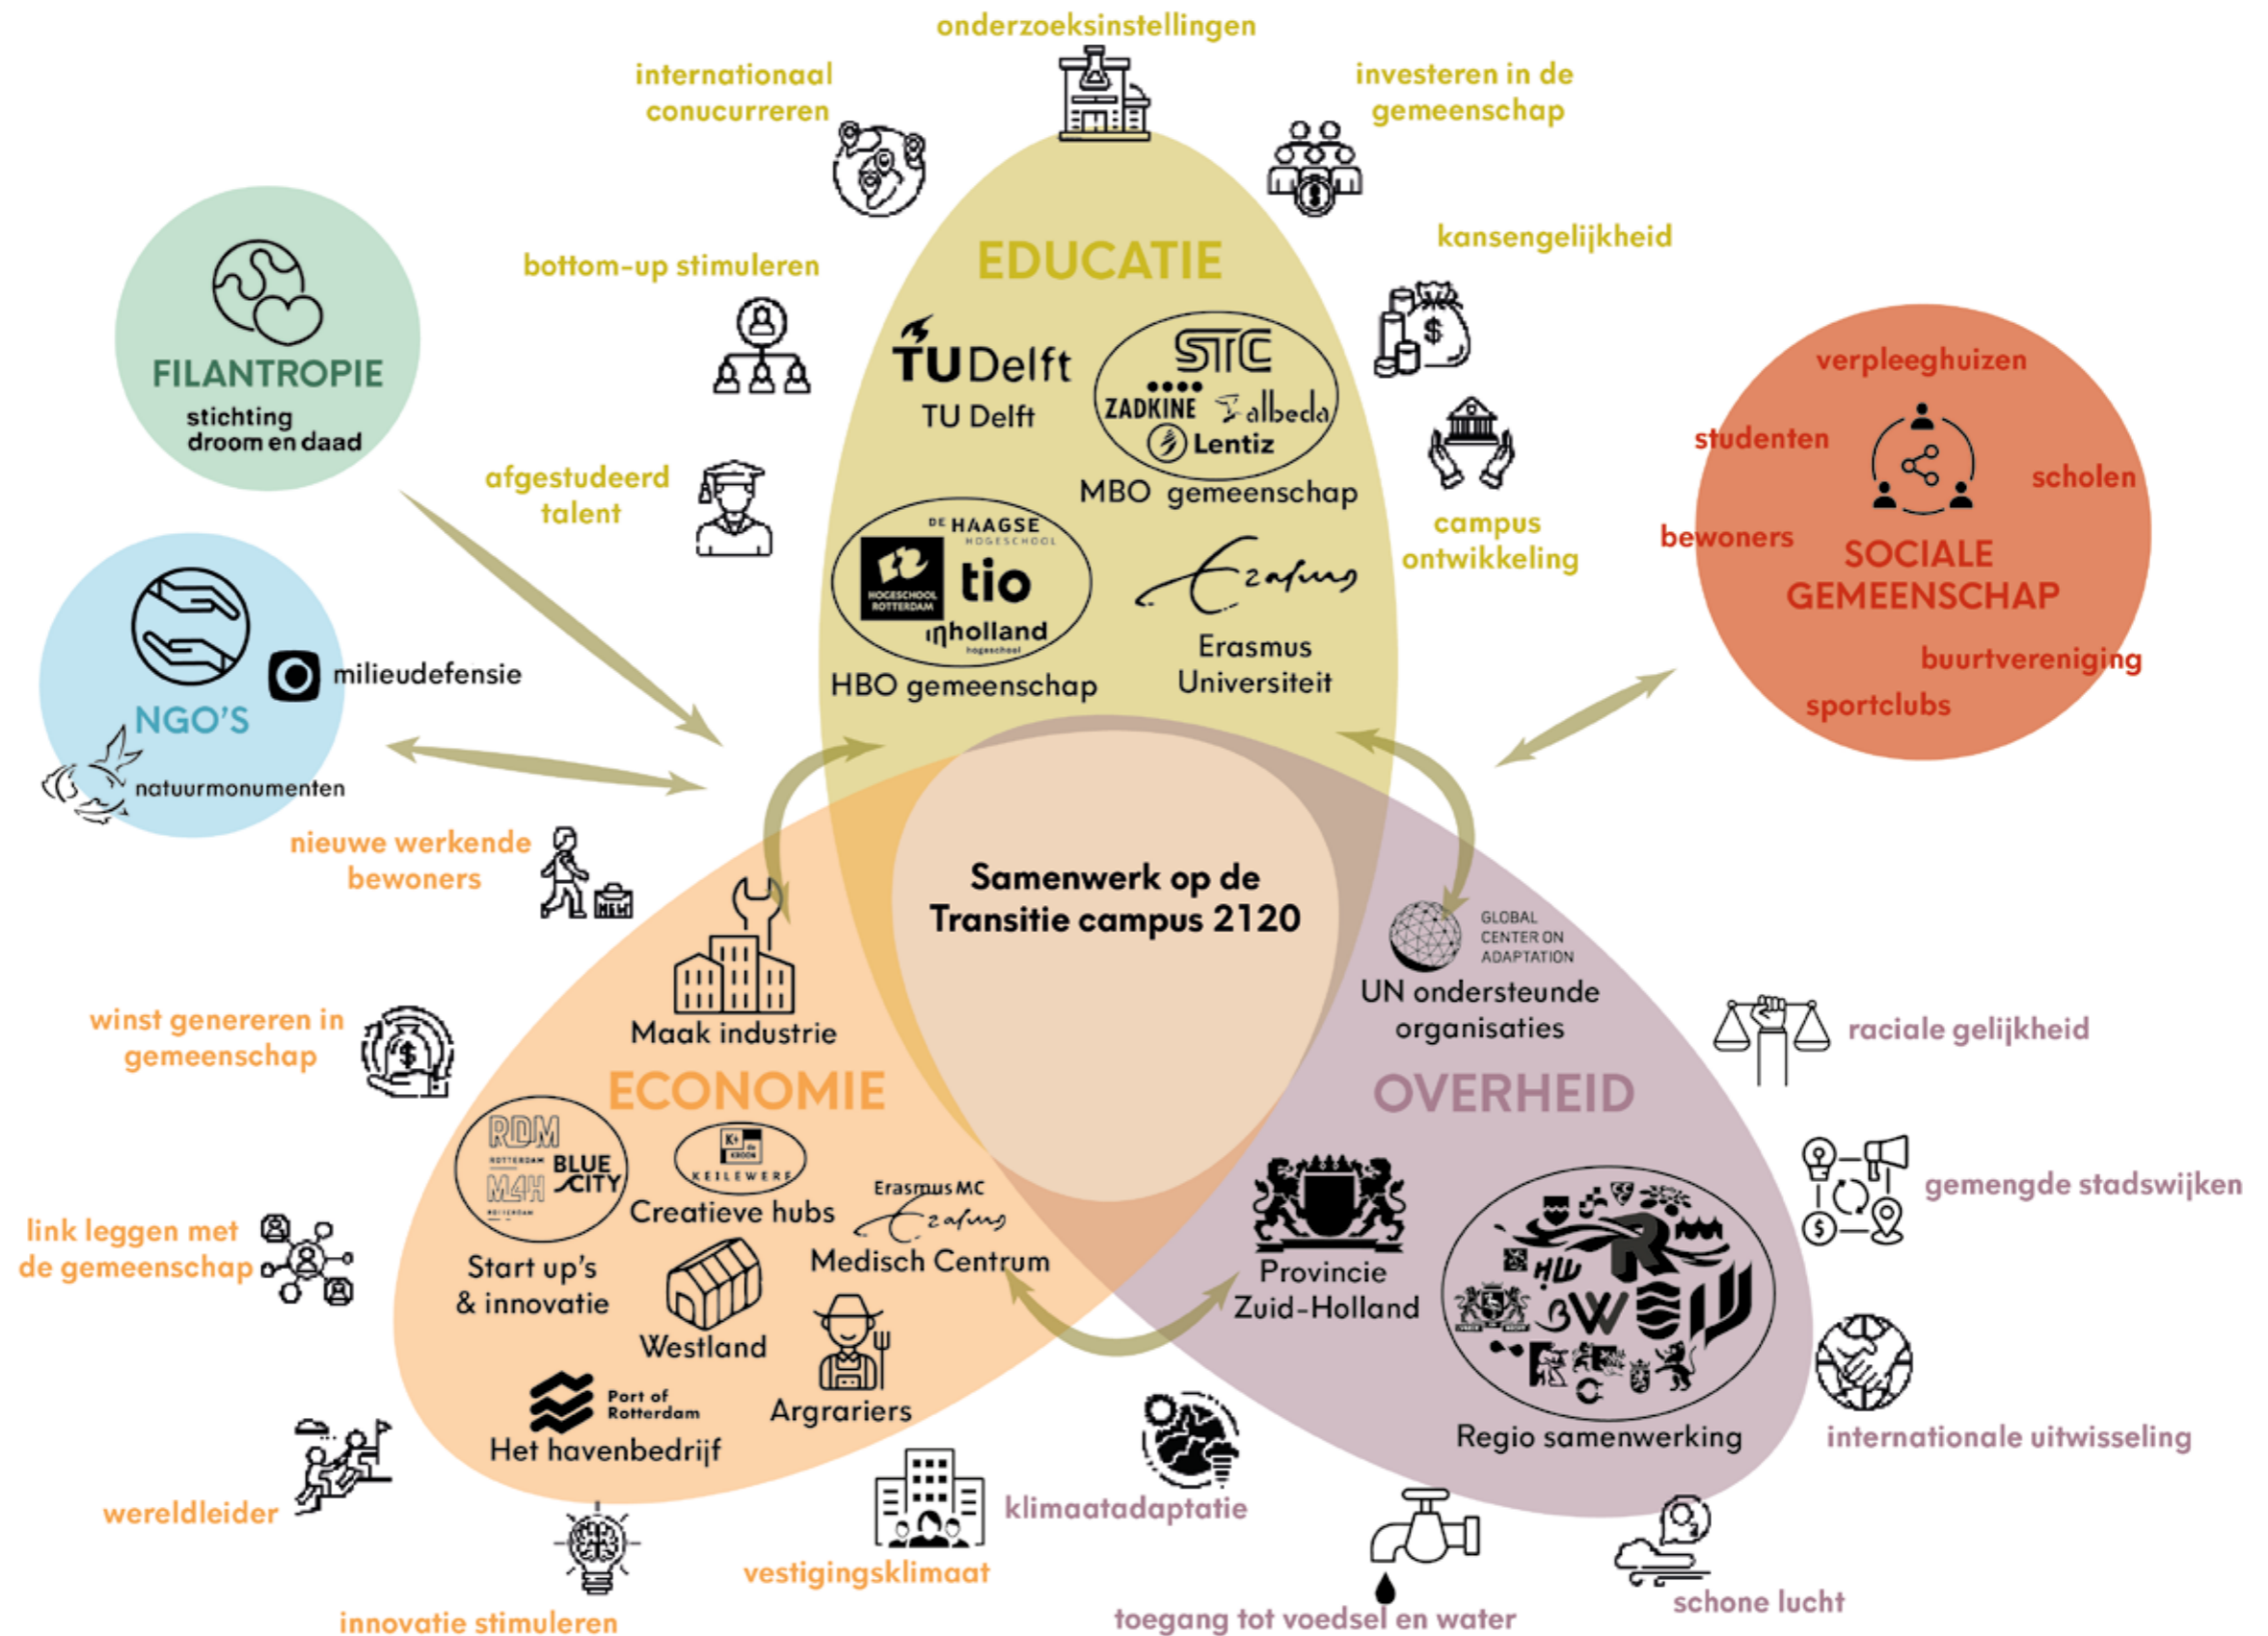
onderzoeksinstellingen

internationaal conucurreren

investeren in de gemeenschap

kansengelijkheid

bottom-up stimuleren

EDUCATIE

TU Delft

TU Delft

STC

ZADKINE albeda

Lentiz

MBO gemeenschap

FILANTROPIE

stichting droom en daad

afgestudeerd talent

campus ontwikkeling

DE HAAGSE HOGESCHOOL

HOGESCHOOL ROTTERDAM

tio

inholland hogeschool

HBO gemeenschap

Erasmus

Erasmus Universiteit

verpleeghuizen

studenten

scholen

bewoners

SOCIALE GEMEENSCHAP

buurtvereniging

sportclubs

milieudefensie

NGO'S

natuurmonumenten

nieuwe werkende bewoners

Samenwerk op de Transitie campus 2120

GLOBAL CENTER ON ADAPTATION

UN ondersteunde organisaties

Maak industrie

winst genereren in gemeenschap

raciale gelijkheid

ECONOMIE

OVERHEID

RDM ROTTERDAM

M4H ROTTERDAM

BLUE CITY

K+ de KROON KEILEWERF

Creatieve hubs

Erasmus MC

Medisch Centrum

gemengde stadswijken

link leggen met de gemeenschap

Start up's & innovatie

Westland

Provincie Zuid-Holland

Port of Rotterdam

Het havenbedrijf

Argrariers

Regio samenwerking

internationale uitwisseling

wereldleider

klimaatadaptatie

vestigingsklimaat

innovatie stimuleren

toegang tot voedsel en water

schone lucht